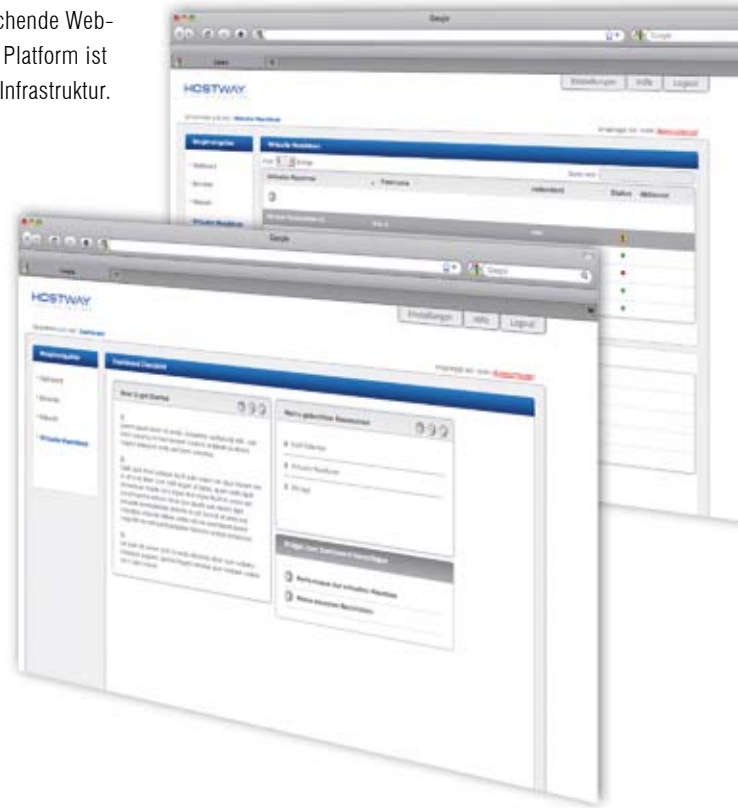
chende Web-
Platform ist
Infrastruktur.

Google

HOSTWAY

Einstellungen | Hilfe | Logout

Virtuelle Maschinen

Status | Aktionen

Google

Google

HOSTWAY

Einstellungen | Hilfe | Logout

Dashboard Übersicht

How to get Started

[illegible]

Widgets zum Dashboard hinzufügen